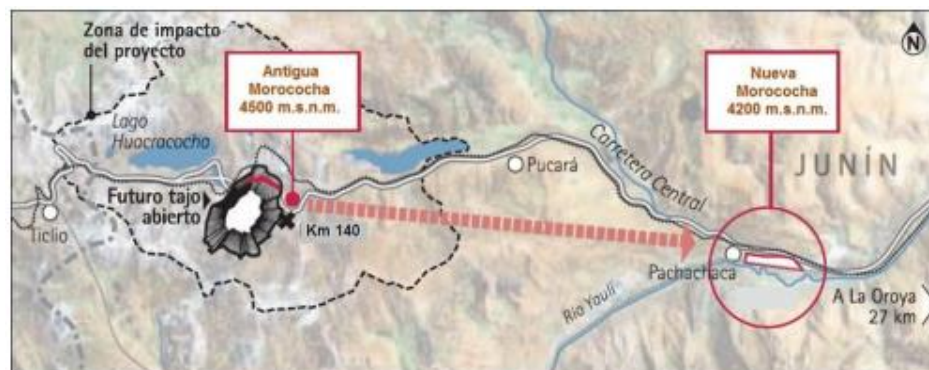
Zona de impacto del proyecto

Antigua Morococha 4500 m.s.n.m.

Nueva Morococha 4200 m.s.n.m.

N

Lago Huacracocha

Pucará

Carretera Central

JUNÍN

Futuro tajo abierto

Ticlio

Km 140

Pachachaca

Río Youli

A La Oroya 27 km